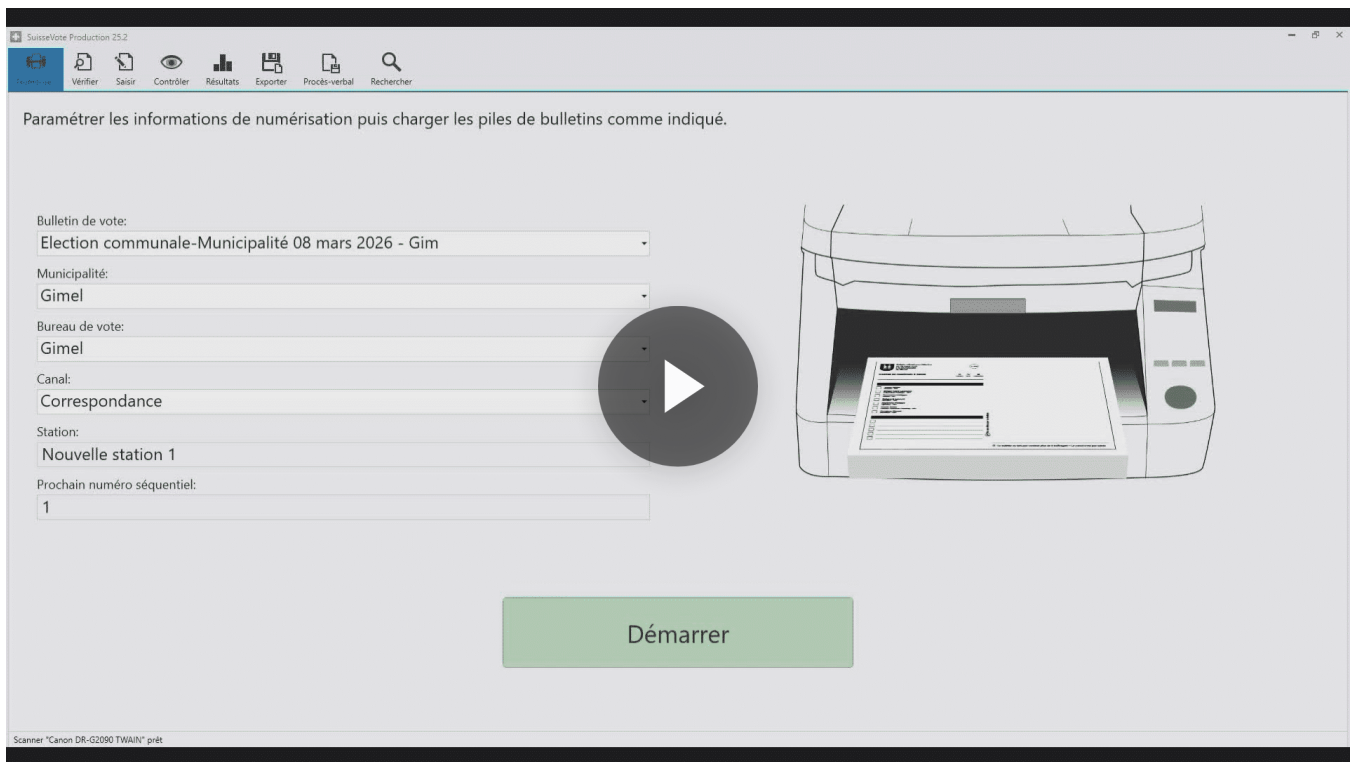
SuisseVote Production 25.2

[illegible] Vérifier Saisir Contrôler Résultats Exporter Procès-verbal Rechercher

Paramétrer les informations de numérisation puis charger les piles de bulletins comme indiqué.

Bulletin de vote:
Election communale-Municipalité 08 mars 2026 - Gim

Municipalité:
Gimel

Bureau de vote:
Gimel

Canal:
Correspondance

Station:
Nouvelle station 1

Prochain numéro séquentiel:
1

Démarrer

Scanner "Canon DR-G2090 TWAIN" prêt